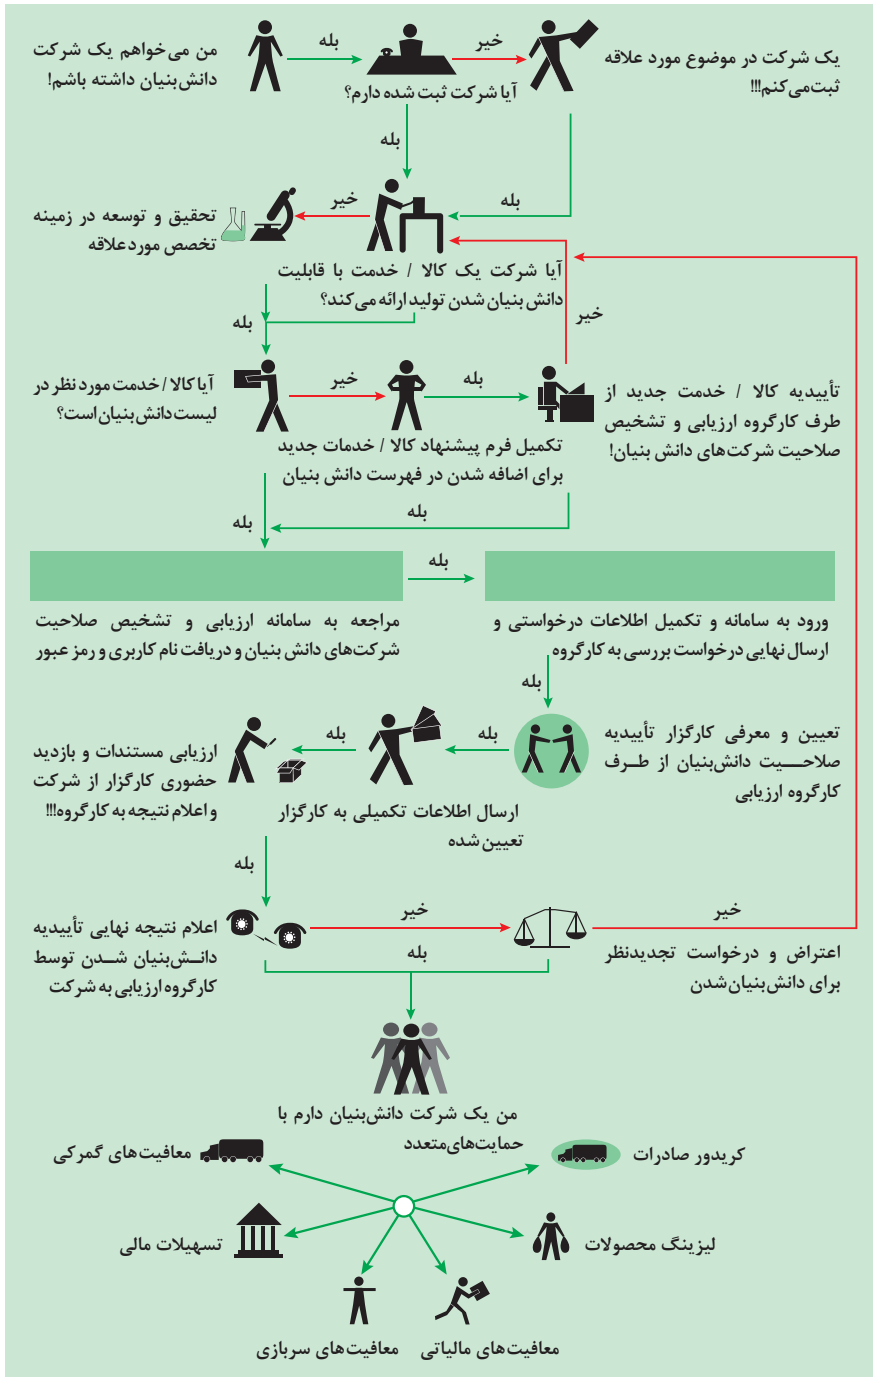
من می‌خواهم یک شرکت دانش‌بنیان داشته باشم!

بله

آیا شرکت ثبت شده دارم؟

خیر

یک شرکت در موضوع مورد علاقه ثبت‌می‌کنم!!!

بله

بله

خیر

تحقیق و توسعه در زمینه تخصص مورد علاقه

آیا شرکت یک کالا / خدمت با قابلیت دانش بنیان شدن تولید ارائه می‌کند؟

خیر

بله

آیا کالا / خدمت مورد نظر در لیست دانش بنیان است؟

خیر

بله

تأییدیه کالا / خدمت جدید از طرف کارگروه ارزیابی و تشخیص صلاحیت شرکت‌های دانش بنیان!

تکمیل فرم پیشنهاد کالا / خدمات جدید برای اضافه شدن در فهرست دانش بنیان

بله

بله

بله

مراجعه به سامانه ارزیابی و تشخیص صلاحیت شرکت‌های دانش بنیان و دریافت نام کاربری و رمز عبور

ورود به سامانه و تکمیل اطلاعات درخواستی و ارسال نهایی درخواست بررسی به کارگروه

بله

ارزیابی مستندات و بازدید حضوری کارگزار از شرکت و اعلام نتیجه به کارگروه!!!

بله

ارسال اطلاعات تکمیلی به کارگزار تعیین‌شده

بله

تعیین و معرفی کارگزار تأییدیه صلاحیت دانش‌بنیان از طرف کارگروه ارزیابی

بله

اعلام نتیجه نهایی تأییدیه دانش‌بنیان شدن توسط کارگروه ارزیابی به شرکت

خیر

بله

خیر

اعتراض و درخواست تجدیدنظر برای دانش‌بنیان‌شدن

من یک شرکت دانش‌بنیان دارم با حمایت‌های متعدد

معافیت‌های گمرکی

کریدور صادرات

تسهیلات مالی

لیزینگ محصولات

معافیت‌های سربازی

معافیت‌های مالیاتی